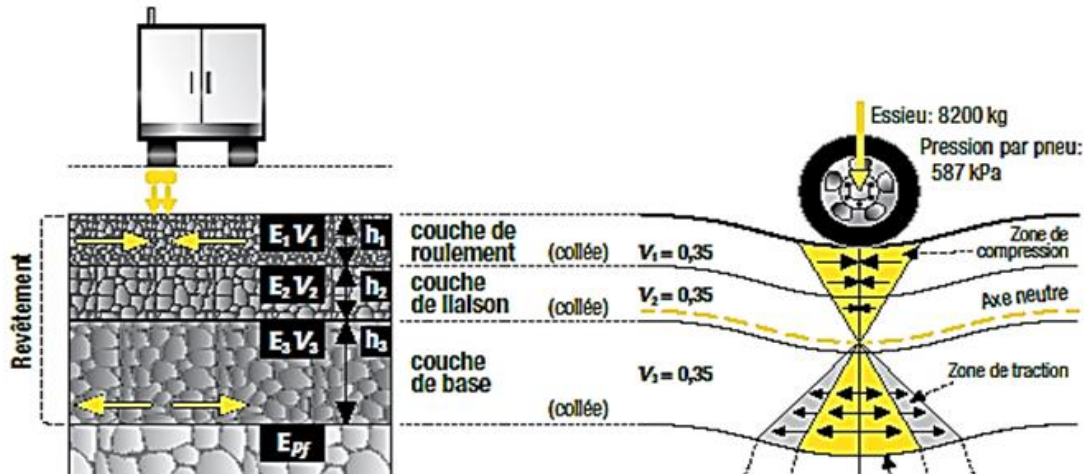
Essieu: 8200 kg
Pression par pneu: 587 kPa

Revêtement

$E_1 V_1$ $h_1$
$E_2 V_2$ $h_2$
$E_3 V_3$ $h_3$
$E_{pf}$

couche de roulement (collée) $V_1 = 0,35$
couche de liaison (collée) $V_2 = 0,35$
couche de base (collée) $V_3 = 0,35$

Zone de compression
Axe neutre
Zone de traction